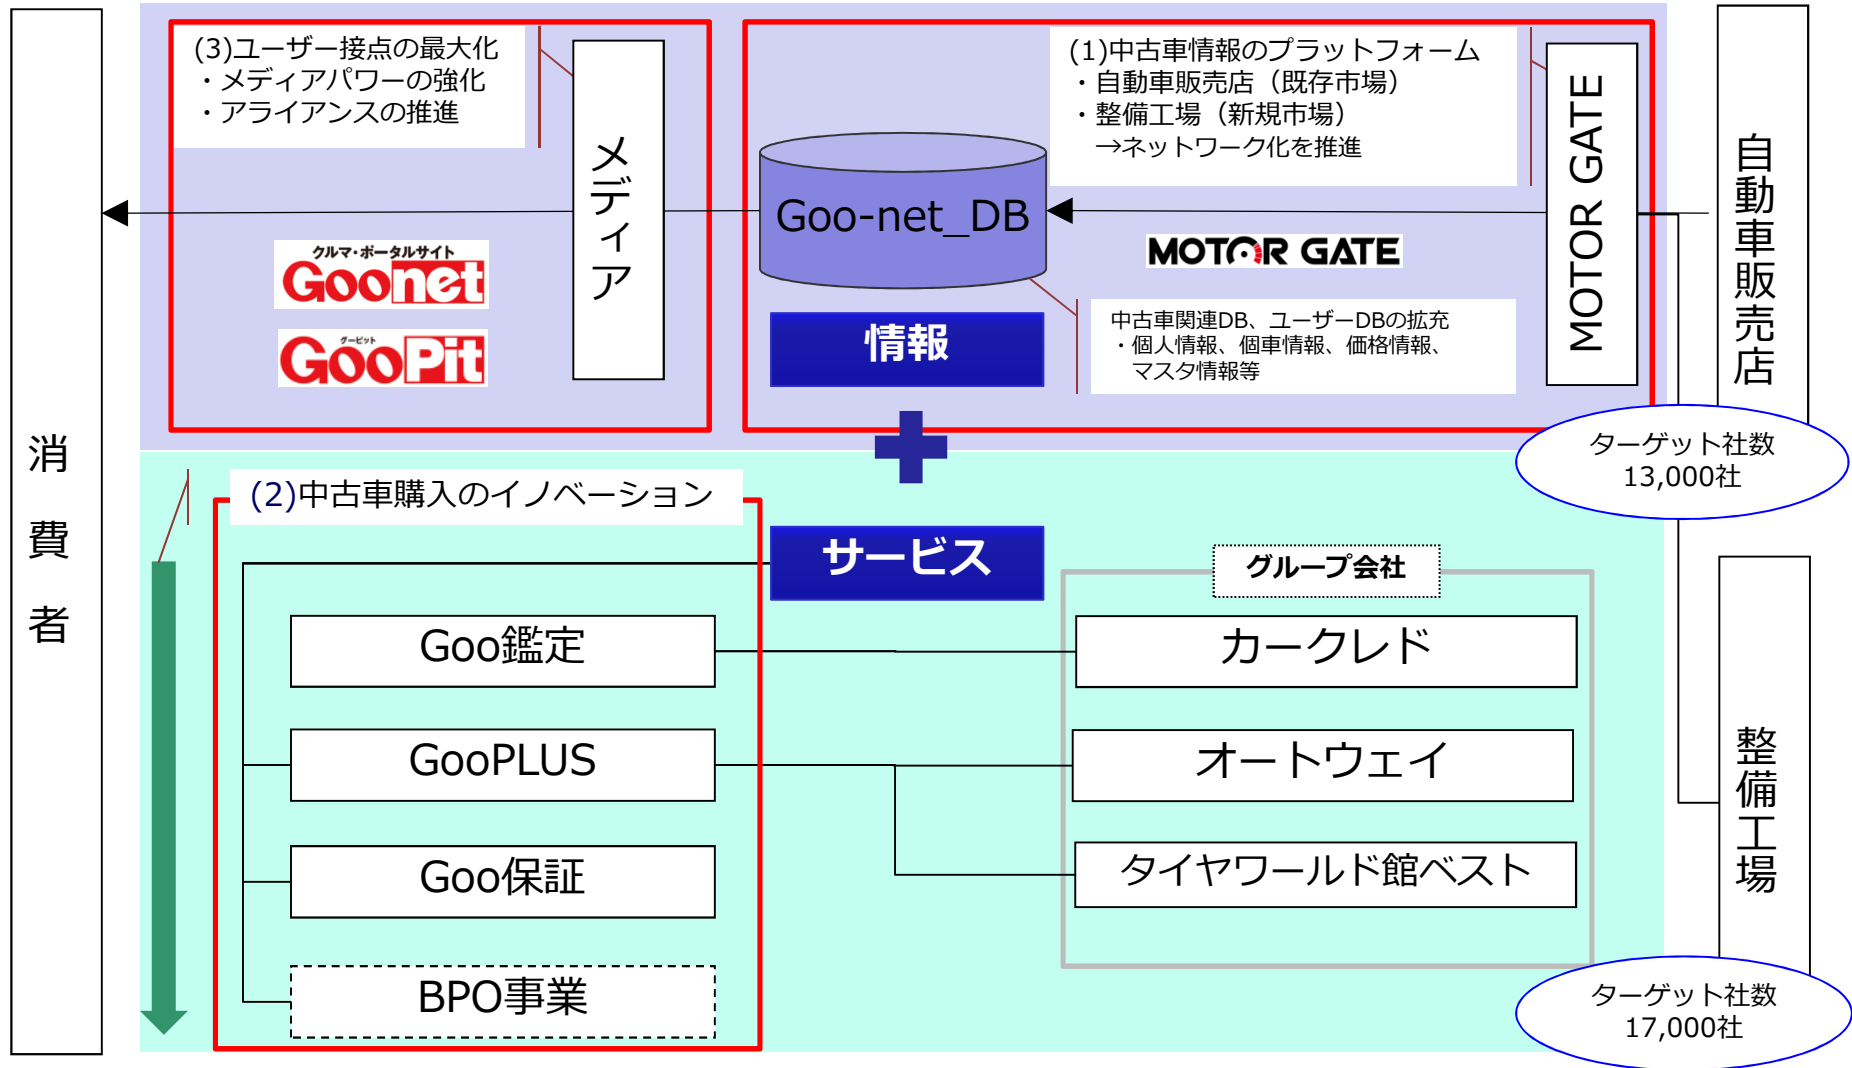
消費者

(3)ユーザー接点の最大化
・メディアパワーの強化
・アライアンスの推進

メディア

クルマ・ポータルサイト
Goonet

グーピット
GooPit

(1)中古車情報のプラットフォーム
・自動車販売店（既存市場）
・整備工場（新規市場）
→ネットワーク化を推進

Goo-net_DB

MOTOR GATE

MOTOR GATE

情報

中古車関連DB、ユーザーDBの拡充
・個人情報、個車情報、価格情報、マスタ情報等

自動車販売店

ターゲット社数
13,000社

(2)中古車購入のイノベーション

サービス

グループ会社

Goo鑑定

カークレド

GooPLUS

オートウェイ

Goo保証

タイヤワールド館ベスト

BPO事業

整備工場

ターゲット社数
17,000社